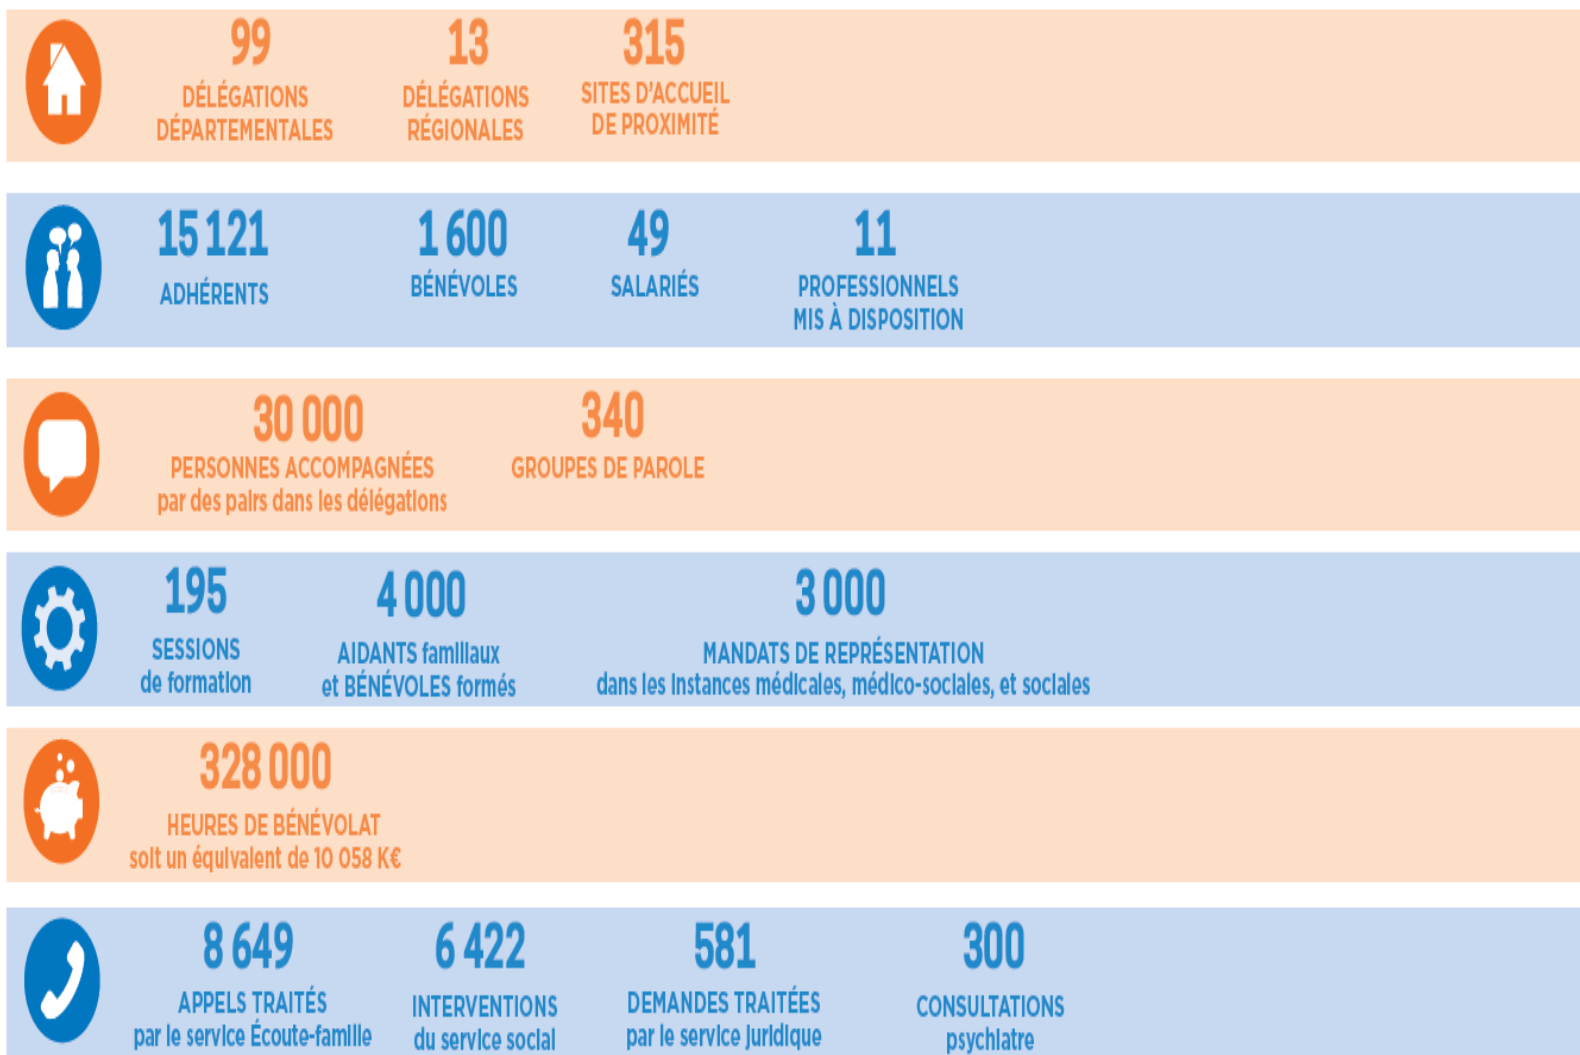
99
DÉLÉGATIONS DÉPARTEMENTALES

13
DÉLÉGATIONS RÉGIONALES

315
SITES D'ACCUEIL DE PROXIMITÉ

15 121
ADHÉRENTS

1 600
BÉNÉVOLES

49
SALARIÉS

11
PROFESSIONNELS MIS À DISPOSITION

30 000
PERSONNES ACCOMPAGNÉES par des pairs dans les délégations

340
GROUPES DE PAROLE

195
SESSIONS de formation

4 000
AIDANTS familiaux et BÉNÉVOLES formés

3 000
MANDATS DE REPRÉSENTATION dans les instances médicales, médico-sociales, et sociales

328 000
HEURES DE BÉNÉVOLAT soit un équivalent de 10 058 K€

8 649
APPELS TRAITÉS par le service Écoute-famille

6 422
INTERVENTIONS du service social

581
DEMANDES TRAITÉES par le service juridique

300
CONSULTATIONS psychiatre